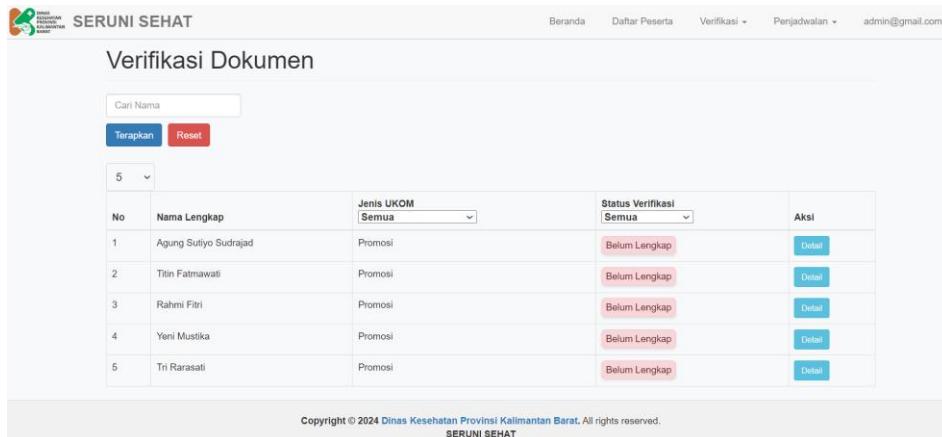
DINAS KESEHATAN PROVINSI KALIMANTAN BARAT SERUNI SEHAT

Beranda Daftar Peserta Verifikasi ▾ Penjadwalan ▾ admin@gmail.com

Verifikasi Dokumen

Cari Nama

Terapkan Reset

5

| No | Nama Lengkap | Jenis UKOM Semua | Status Verifikasi Semua | Aksi |
|---|---|---|---|---|
| 1 | Agung Sutiyo Sudrajad | Promosi | Belum Lengkap | Detail |
| 2 | Titin Fatmawati | Promosi | Belum Lengkap | Detail |
| 3 | Rahmi Fitri | Promosi | Belum Lengkap | Detail |
| 4 | Yeni Mustika | Promosi | Belum Lengkap | Detail |
| 5 | Tri Rarasati | Promosi | Belum Lengkap | Detail |

Copyright © 2024 Dinas Kesehatan Provinsi Kalimantan Barat. All rights reserved.
SERUNI SEHAT